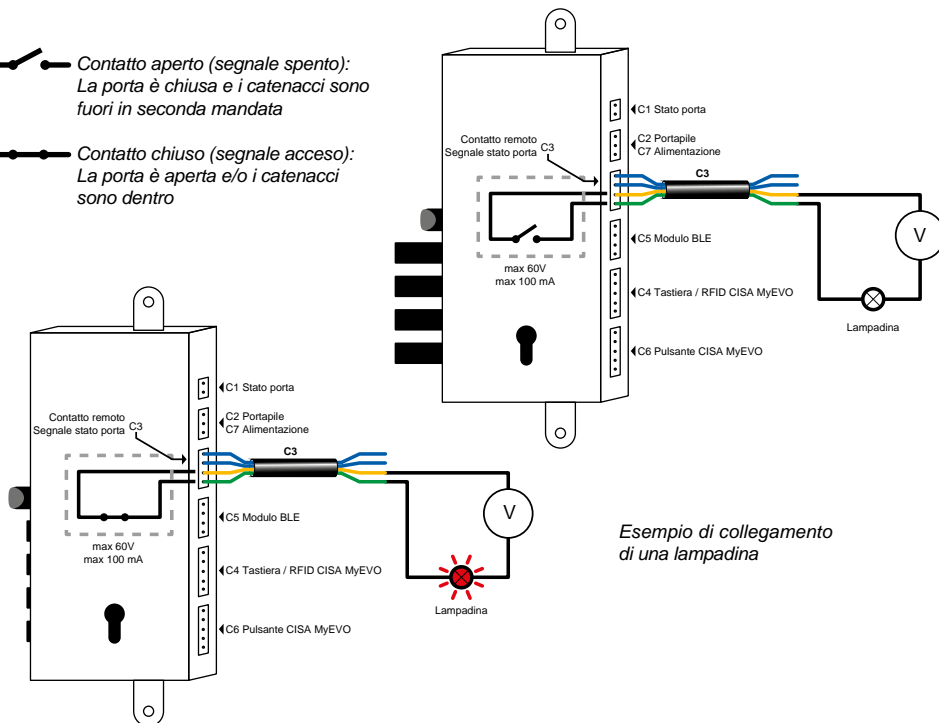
Contatto aperto (segnale spento): La porta è chiusa e i catenacci sono fuori in seconda mandata

Contatto chiuso (segnale acceso): La porta è aperta e/o i catenacci sono dentro

C1 Stato porta

C2 Portapile
C7 Alimentazione

Contatto remoto
Segnale stato porta
C3

C3

V

C5 Modulo BLE

max 60V
max 100 mA

C4 Tastiera / RFID CISA MyEVO

Lampadina

C6 Pulsante CISA MyEVO

C1 Stato porta

C2 Portapile
C7 Alimentazione

Contatto remoto
Segnale stato porta
C3

C3

V

C5 Modulo BLE

max 60V
max 100 mA

Esempio di collegamento di una lampadina

C4 Tastiera / RFID CISA MyEVO

Lampadina

C6 Pulsante CISA MyEVO